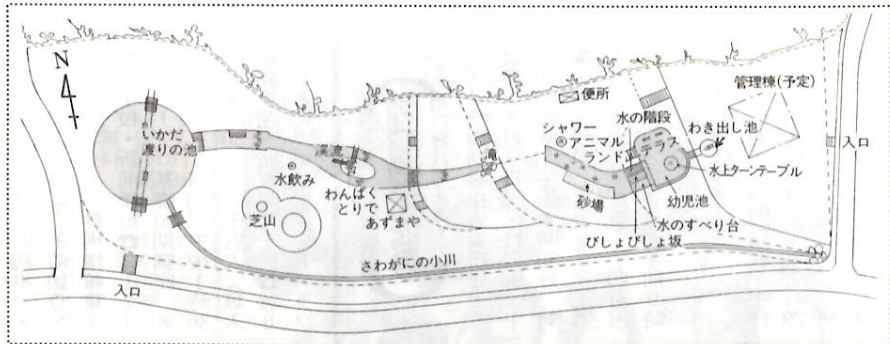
N

いかだ渡りの池

渓流

水飲み

芝山

わんぱくとりで

あずまや

滝

便所

シャワー

アニマルランド

砂場

水の階段

テラス

わき出し池

管理棟(予定)

水上ターンテーブル

幼児池

水のすべり台

ぴしょぴしょ坂

さわがにの小川

入口

入口